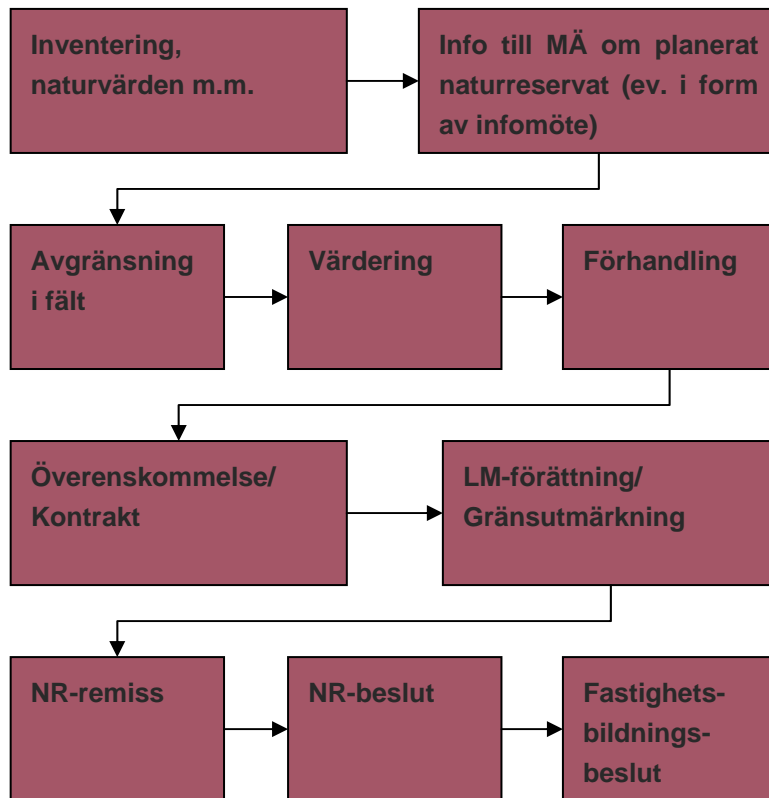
Inventering, naturvärden m.m.

Info till MÄ om planerat naturreservat (ev. i form av infomöte)

Avgränsning i fält

Värdering

Förhandling

Överenskommelse/ Kontrakt

LM-förättning/ Gränsutmärkning

NR-remiss

NR-beslut

Fastighetsbildningsbeslut